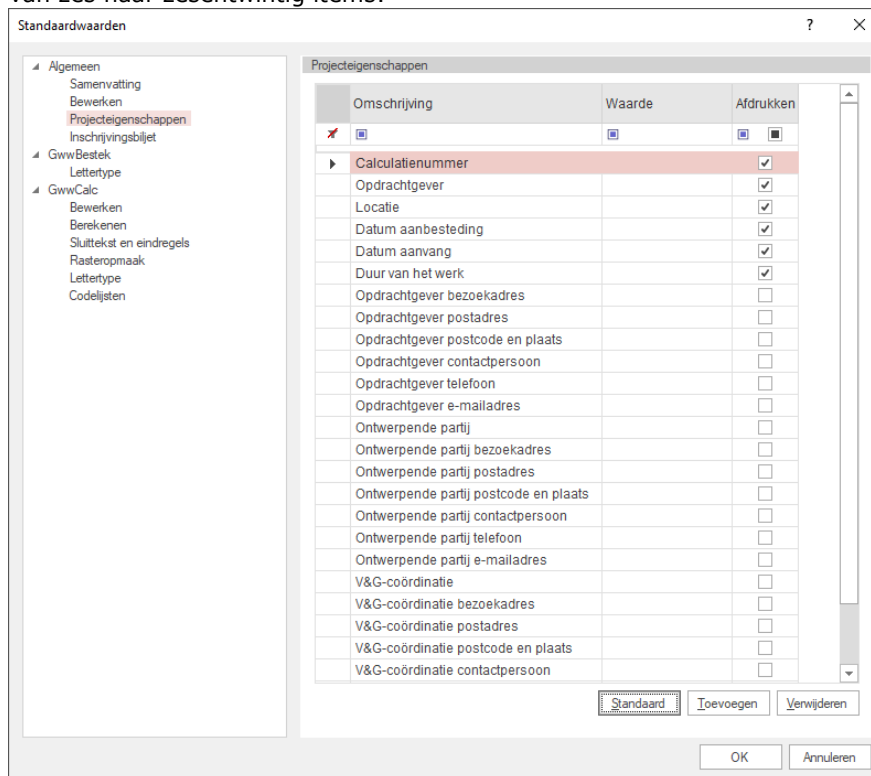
van zes naar zestwintig items.

Standaardwaarden

?

Algemeen
Samenvatting
Bewerken
Projecteigenschappen
Inschrijvingsbiljet
GwwBestek
Lettertype
GwwCalc
Bewerken
Berekenen
Sluittekst en eindregels
Rasteropmaak
Lettertype
Codelijsten

Projecteigenschappen

| Omschrijving | Waarde | Afdrukken |
|---|---|---|
| Calculatienummer | | ☑ |
| Opdrachtgever | | ☑ |
| Locatie | | ☑ |
| Datum aanbesteding | | ☑ |
| Datum aanvang | | ☑ |
| Duur van het werk | | ☑ |
| Opdrachtgever bezoekadres | | ☐ |
| Opdrachtgever postadres | | ☐ |
| Opdrachtgever postcode en plaats | | ☐ |
| Opdrachtgever contactpersoon | | ☐ |
| Opdrachtgever telefoon | | ☐ |
| Opdrachtgever e-mailadres | | ☐ |
| Ontwerpende partij | | ☐ |
| Ontwerpende partij bezoekadres | | ☐ |
| Ontwerpende partij postadres | | ☐ |
| Ontwerpende partij postcode en plaats | | ☐ |
| Ontwerpende partij contactpersoon | | ☐ |
| Ontwerpende partij telefoon | | ☐ |
| Ontwerpende partij e-mailadres | | ☐ |
| V&G-coördinatie | | ☐ |
| V&G-coördinatie bezoekadres | | ☐ |
| V&G-coördinatie postadres | | ☐ |
| V&G-coördinatie postcode en plaats | | ☐ |
| V&G-coördinatie contactpersoon | | ☐ |

Standaard Toevoegen Verwijderen

OK Annuleren